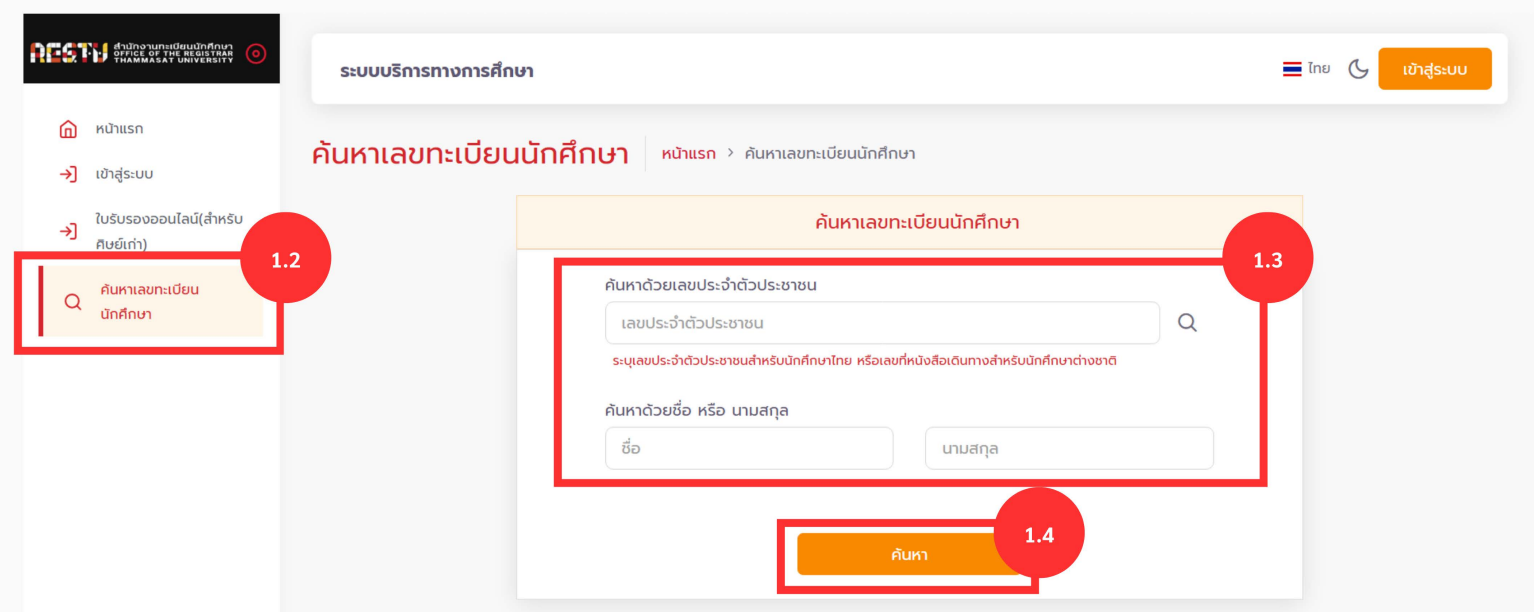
REG·TU สำนักงานทะเบียนนักศึกษา OFFICE OF THE REGISTRAR THAMMASAT UNIVERSITY

หน้าแรก

เข้าสู่ระบบ

ใบรับรองออนไลน์(สำหรับศิษย์เก่า)

ค้นหาเลขทะเบียนนักศึกษา

1.2

ระบบบริการทางการศึกษา

ไทย

เข้าสู่ระบบ

ค้นหาเลขทะเบียนนักศึกษา

หน้าแรก > ค้นหาเลขทะเบียนนักศึกษา

ค้นหาเลขทะเบียนนักศึกษา

1.3

ค้นหาด้วยเลขประจำตัวประชาชน

เลขประจำตัวประชาชน

ระบุเลขประจำตัวประชาชนสำหรับนักศึกษาไทย หรือเลขที่หนังสือเดินทางสำหรับนักศึกษาต่างชาติ

ค้นหาด้วยชื่อ หรือ นามสกุล

ชื่อ

นามสกุล

1.4

ค้นหา